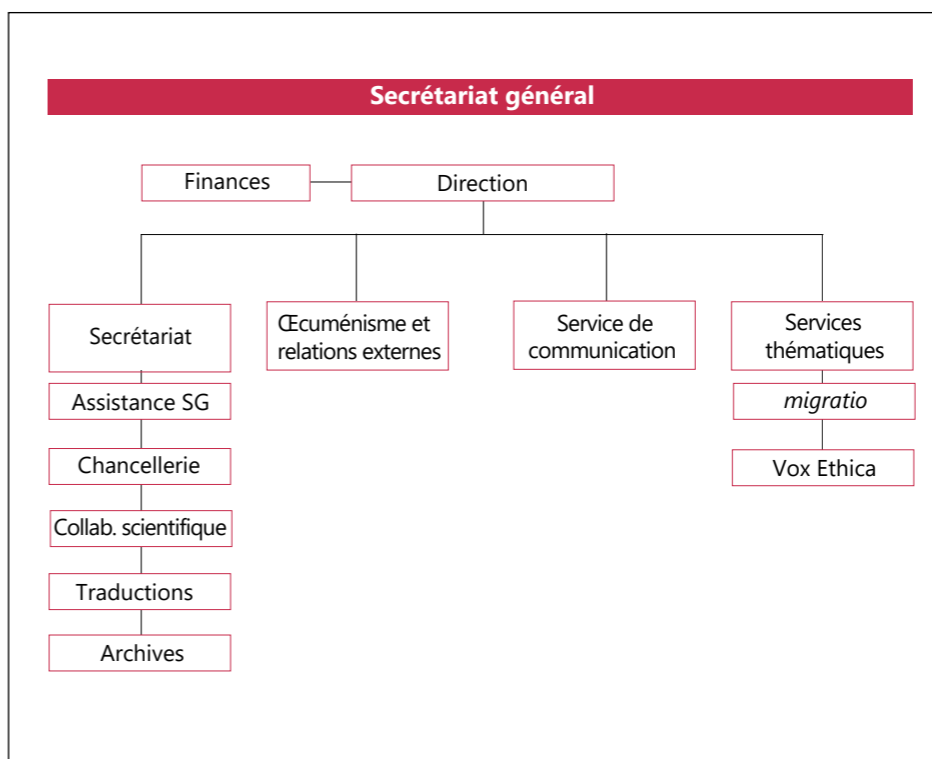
Secrétariat général

Finances

Direction

Secrétariat

Assistance SG

Chancellerie

Collab. scientifique

Traductions

Archives

Œcuménisme et relations externes

Service de communication

Services thématiques

migratio

Vox Ethica